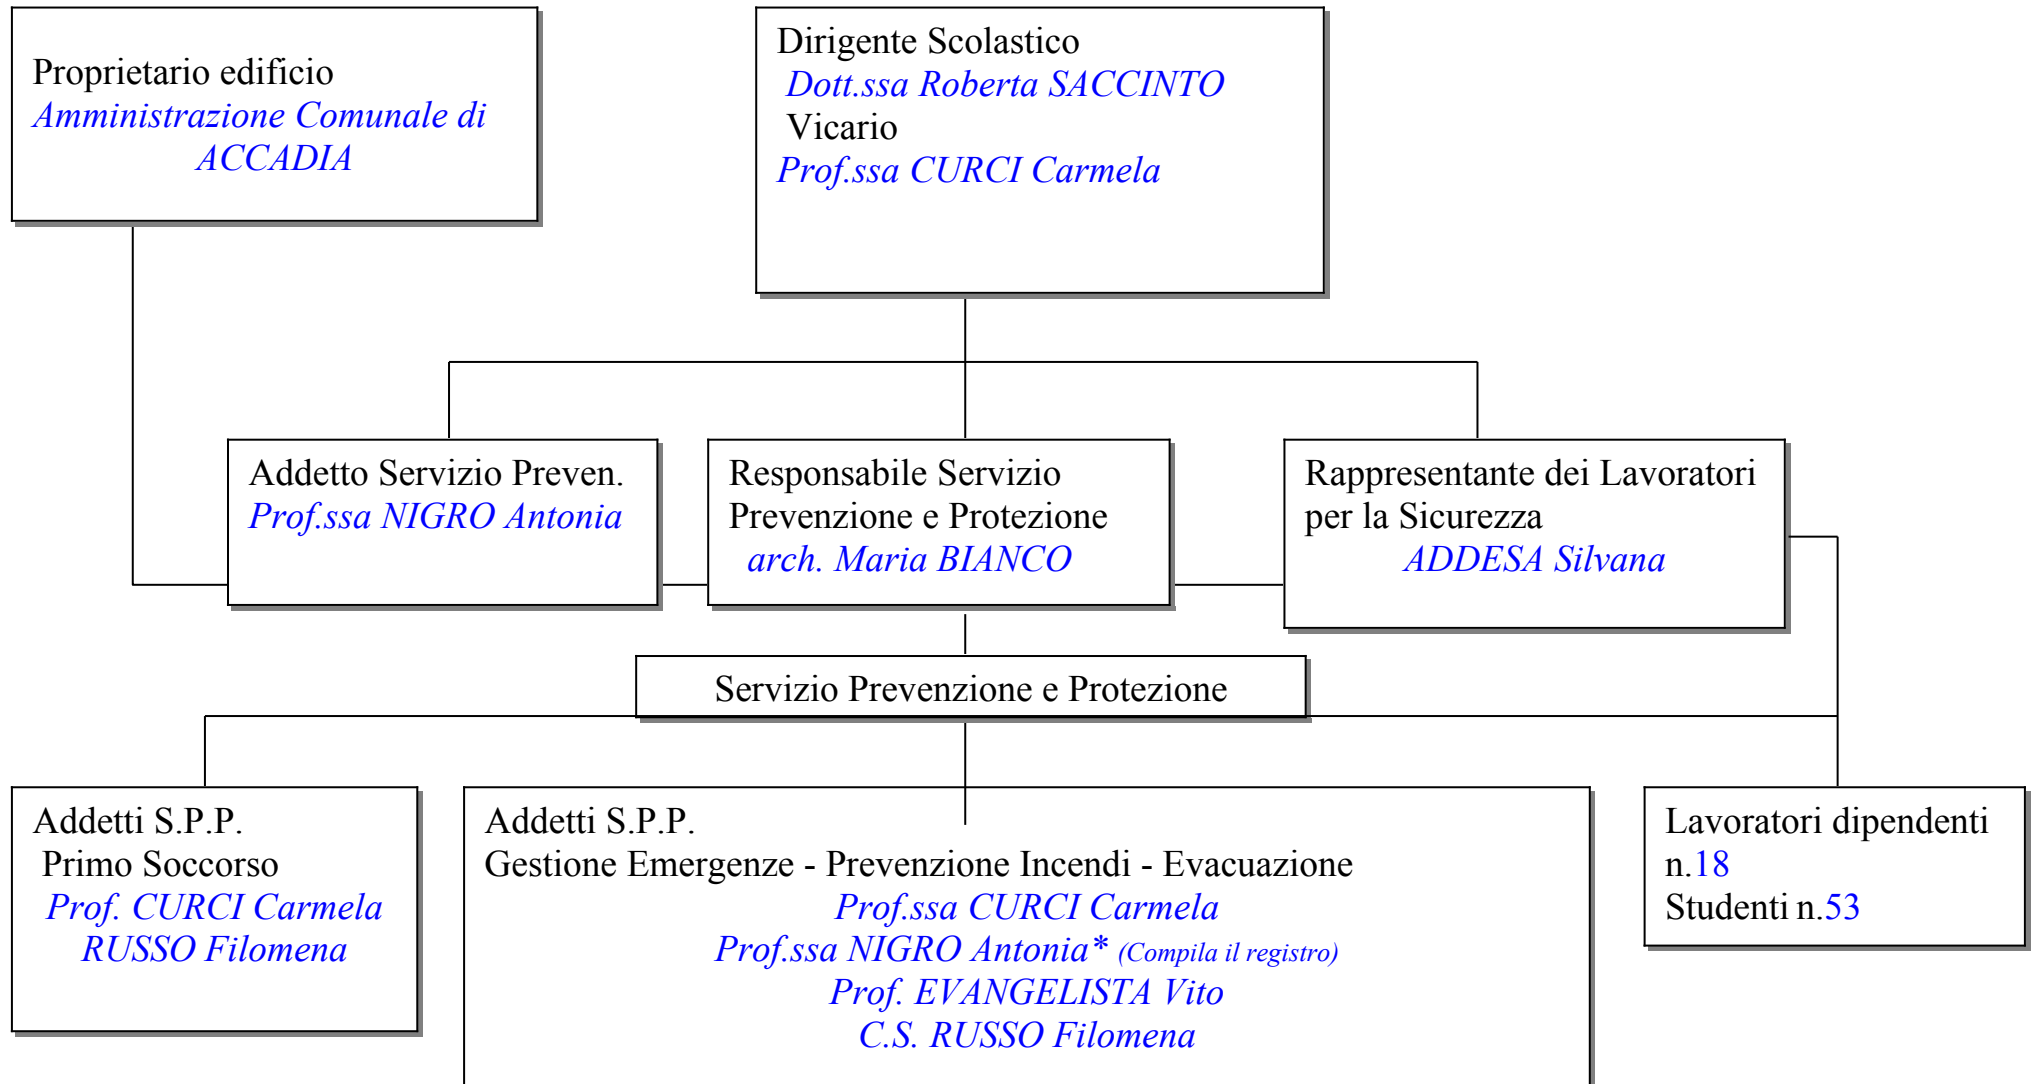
Proprietario edificio
Amministrazione Comunale di ACCADIA

Dirigente Scolastico
Dott.ssa Roberta SACCINTO
Vicario
Prof.ssa CURCI Carmela

Addetto Servizio Preven.
Prof.ssa NIGRO Antonia

Responsabile Servizio Prevenzione e Protezione
arch. Maria BIANCO

Rappresentante dei Lavoratori per la Sicurezza
ADDESA Silvana

Servizio Prevenzione e Protezione

Addetti S.P.P.
Primo Soccorso
Prof. CURCI Carmela
RUSSO Filomena

Addetti S.P.P.
Gestione Emergenze - Prevenzione Incendi - Evacuazione
Prof.ssa CURCI Carmela
Prof.ssa NIGRO Antonia* (Compila il registro)
Prof. EVANGELISTA Vito
C.S. RUSSO Filomena

Lavoratori dipendenti n.18
Studenti n.53